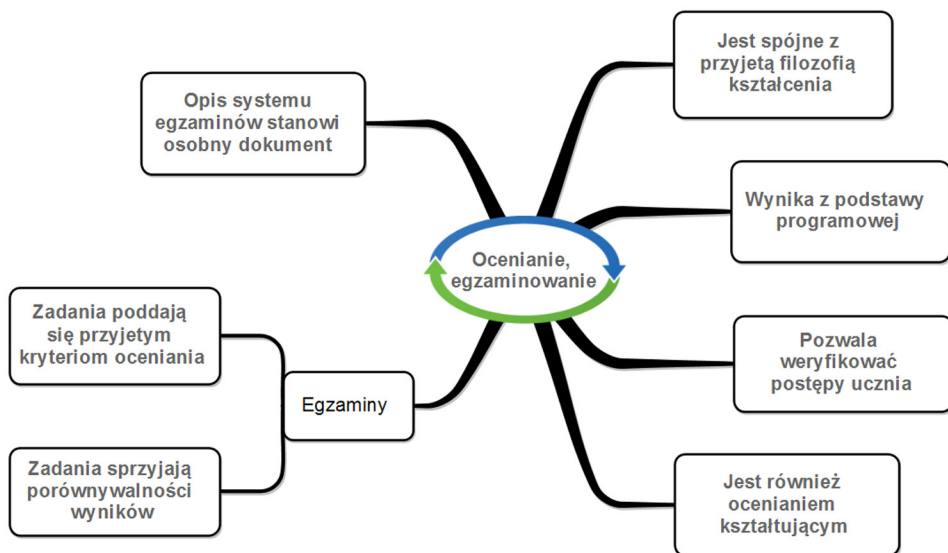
Ocenianie, egzaminowanie

Opis systemu egzaminów stanowi osobny dokument

Jest spójne z przyjętą filozofią kształcenia

Wynika z podstawy programowej

Pozwala weryfikować postępy ucznia

Jest również ocenianiem kształtującym

Egzaminy

Zadania poddają się przyjętym kryteriom oceniania

Zadania sprzyjają porównywalności wyników